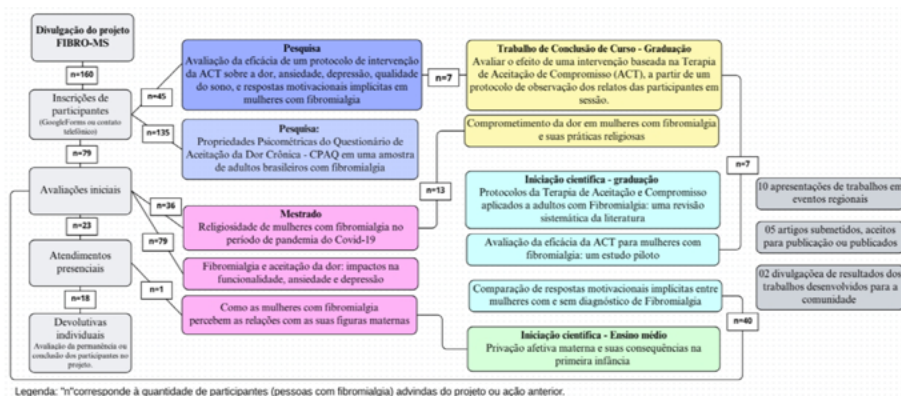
Divulgação do projeto FIBRO-MS

n=160

Inscrições de participantes
(GoogleForms ou contato telefônico)

n=79

Avaliações iniciais

n=23

Atendimentos presenciais

n=18

Devolutivas individuais
Avaliação da permanência ou conclusão dos participantes no projeto.

n=45

n=135

n=36

n=79

n=1

Pesquisa
Avaliação da eficácia de um protocolo de intervenção da ACT sobre a dor, ansiedade, depressão, qualidade do sono, e respostas motivacionais implícitas em mulheres com fibromialgia

Pesquisa:
Propriedades Psicométricas do Questionário de Aceitação da Dor Crônica - CPAQ em uma amostra de adultos brasileiros com fibromialgia

Mestrado
Religiosidade de mulheres com fibromialgia no período de pandemia do Covid-19

Fibromialgia e aceitação da dor: impactos na funcionalidade, ansiedade e depressão

Como as mulheres com fibromialgia percebem as relações com as suas figuras maternas

n=7

n=13

Trabalho de Conclusão de Curso - Graduação
Avaliar o efeito de uma intervenção baseada na Terapia de Aceitação de Compromisso (ACT), a partir de um protocolo de observação dos relatos das participantes em sessão.

Comprometimento da dor em mulheres com fibromialgia e suas práticas religiosas

Iniciação científica - graduação
Protocolos da Terapia de Aceitação e Compromisso aplicados a adultos com Fibromialgia: uma revisão sistemática da literatura

Avaliação da eficácia da ACT para mulheres com fibromialgia: um estudo piloto

Comparação de respostas motivacionais implícitas entre mulheres com e sem diagnóstico de Fibromialgia

Iniciação científica - Ensino médio
Privação afetiva materna e suas consequências na primeira infância

n=7

n=40

10 apresentações de trabalhos em eventos regionais

05 artigos submetidos, aceitos para publicação ou publicados

02 divulgaçõea de resultados dos trabalhos desenvolvidos para a comunidade

Legenda: "n"corresponde à quantidade de participantes (pessoas com fibromialgia) advindas do projeto ou ação anterior.